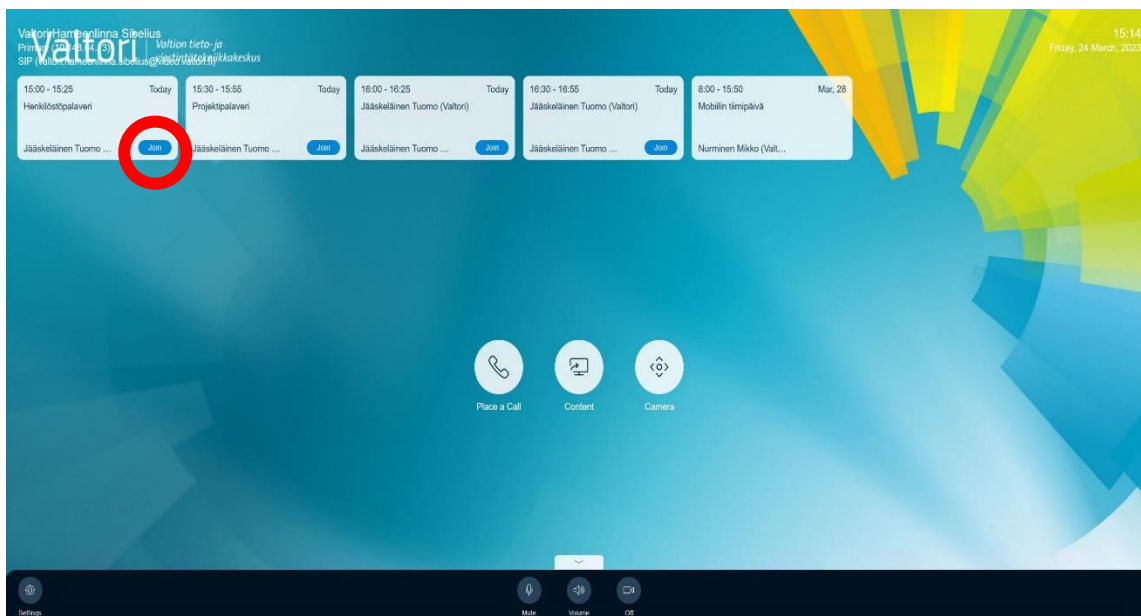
Valtori Hameenlinna Sibelius
Primary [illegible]
SIP (valtori.hameenlinna.sibelius@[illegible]valtori.fi)

Valtori Valtion tieto- ja viestintätekniikkakeskus

15:14
Friday, 24 March, 2023

15:00 - 15:25 Today
Henkilöstöpalaveri
Jääskeläinen Tuomo ... Join

15:30 - 15:55 Today
Projektipalaveri
Jääskeläinen Tuomo ... Join

16:00 - 16:25 Today
Jääskeläinen Tuomo (Valtori)
Jääskeläinen Tuomo ... Join

16:30 - 16:55 Today
Jääskeläinen Tuomo (Valtori)
Jääskeläinen Tuomo ... Join

8:00 - 15:50 Mar, 28
Mobiilin tiimipäivä
Nurminen Mikko (Valt...

Place a Call
Content
Camera

Settings
Mute
Volume
Off